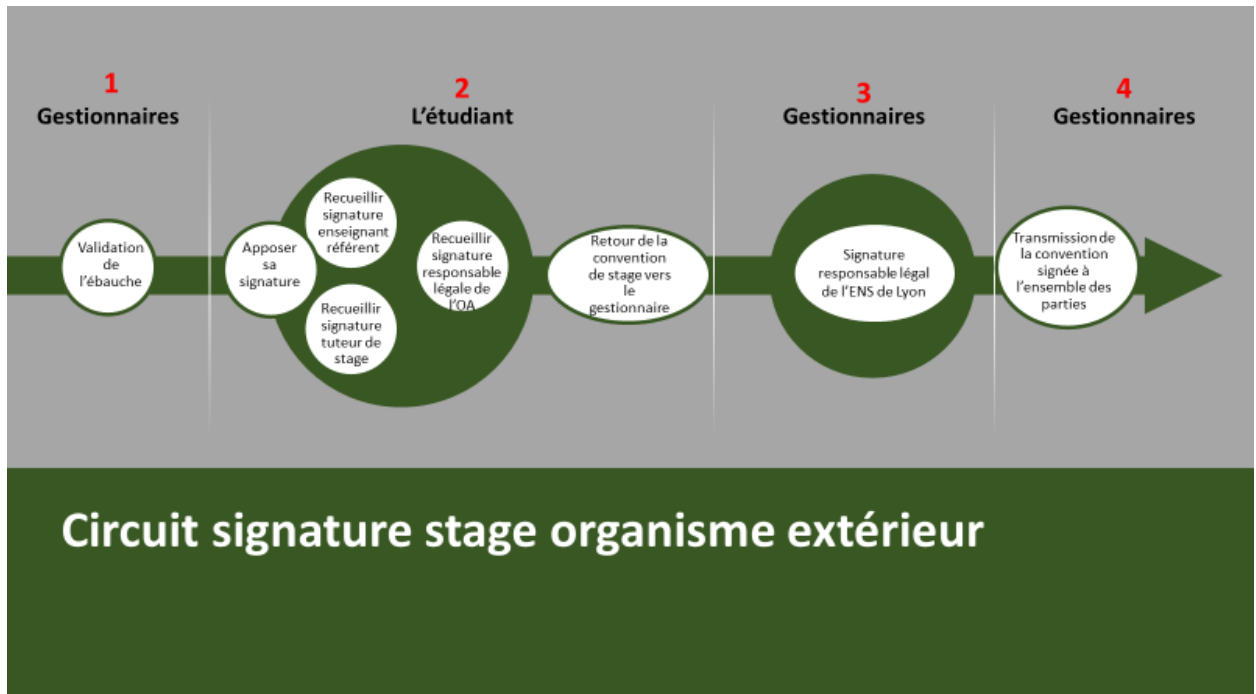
1
Gestionnaires

2
L'étudiant

3
Gestionnaires

4
Gestionnaires

Validation de l'ébauche

Apposer sa signature

Recueillir signature enseignant référent

Recueillir signature tuteur de stage

Recueillir signature responsable légale de l'OA

Retour de la convention de stage vers le gestionnaire

Signature responsable légal de l'ENS de Lyon

Transmission de la convention signée à l'ensemble des parties

Circuit signature stage organisme extérieur